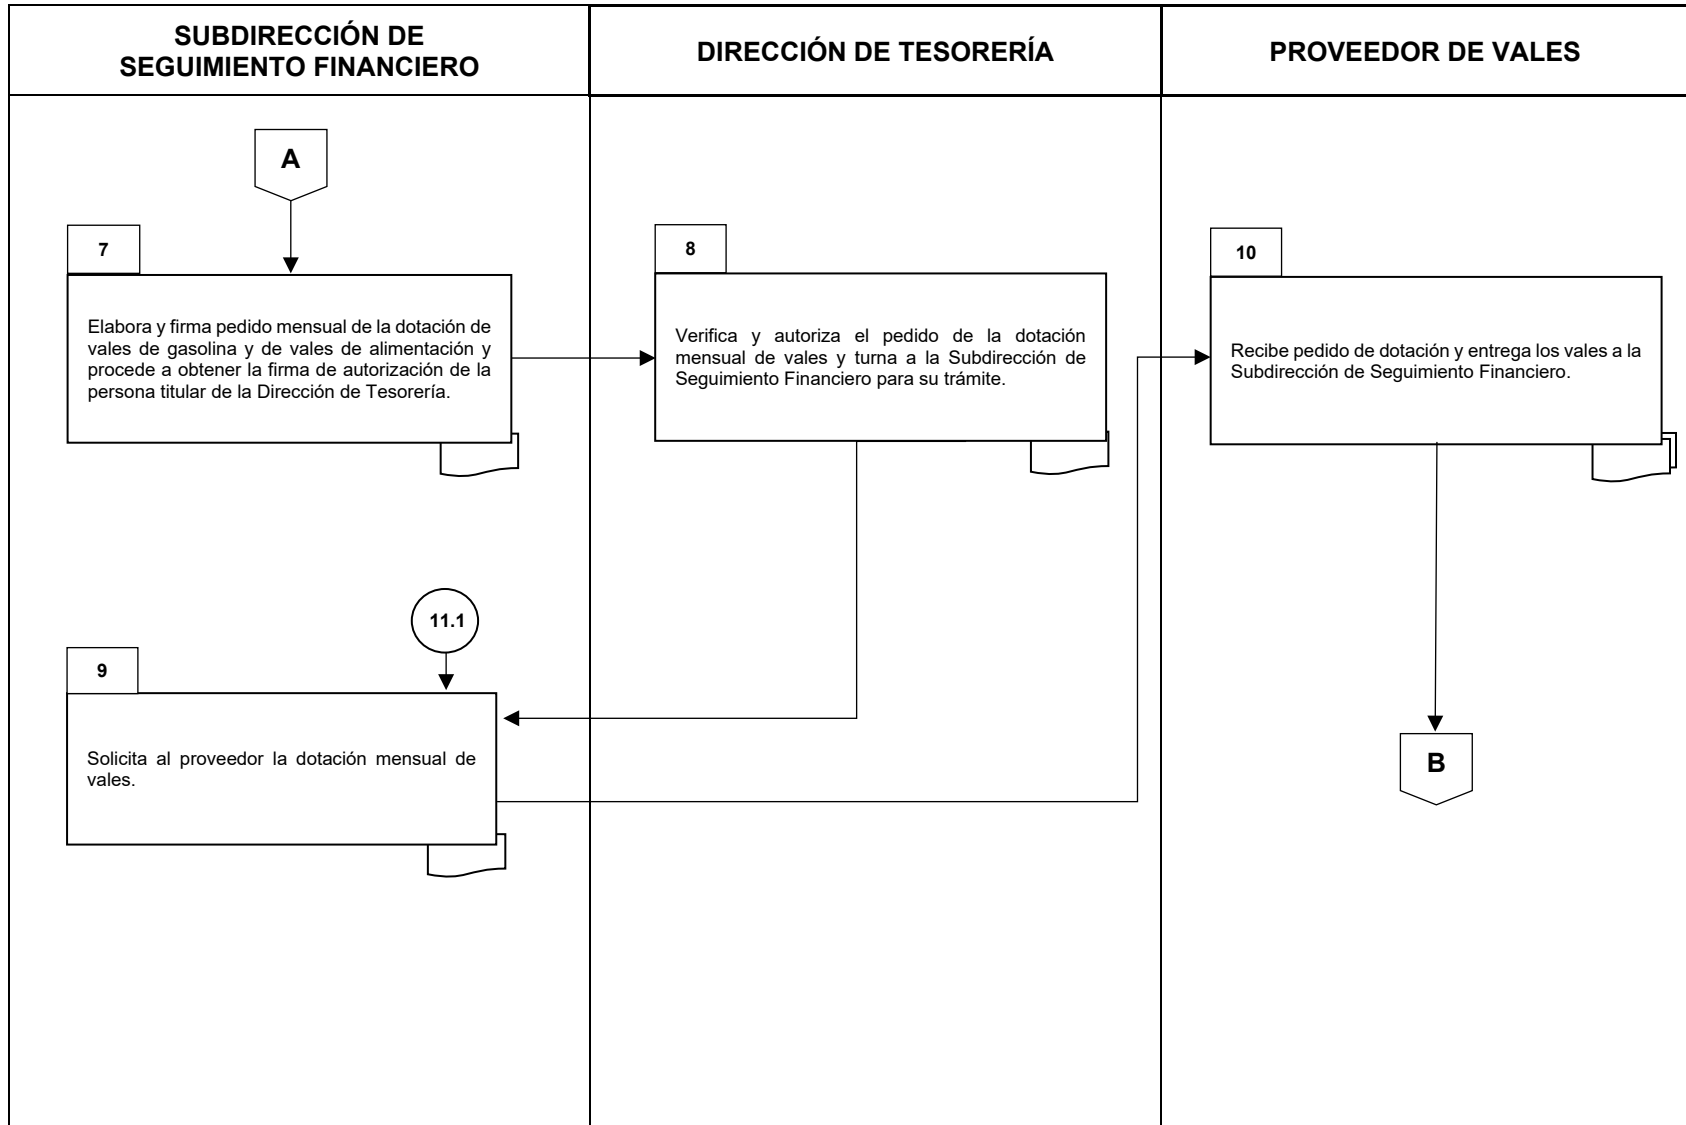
SUBDIRECCIÓN DE SEGUIMIENTO FINANCIERO

DIRECCIÓN DE TESORERÍA

PROVEEDOR DE VALES

A

7

Elabora y firma pedido mensual de la dotación de vales de gasolina y de vales de alimentación y procede a obtener la firma de autorización de la persona titular de la Dirección de Tesorería.

8

Verifica y autoriza el pedido de la dotación mensual de vales y turna a la Subdirección de Seguimiento Financiero para su trámite.

10

Recibe pedido de dotación y entrega los vales a la Subdirección de Seguimiento Financiero.

11.1

9

Solicita al proveedor la dotación mensual de vales.

B